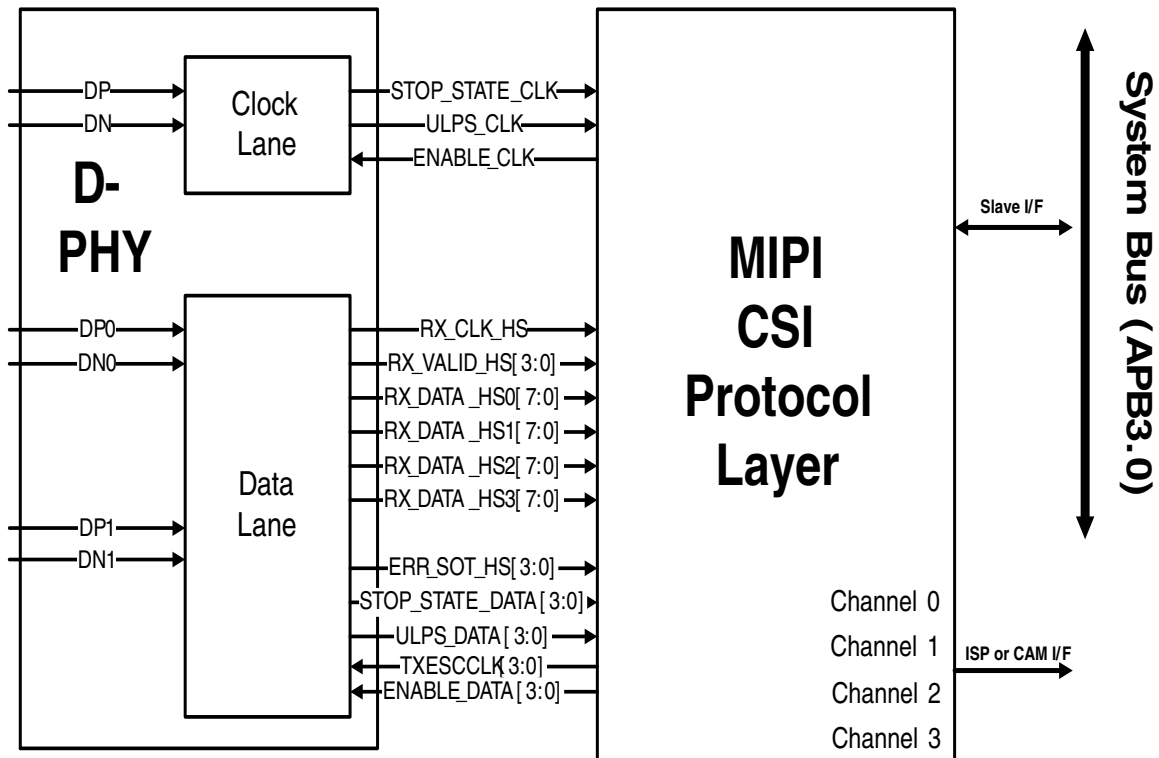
DP
DN
Clock Lane
STOP_STATE_CLK
ULPS_CLK
ENABLE_CLK
D-PHY
System Bus (APB3.0)
Slave I/F
MIPI CSI Protocol Layer
DP0
DN0
RX_CLK_HS
RX_VALID_HS[ 3:0]
RX_DATA _HS0[ 7:0]
RX_DATA _HS1[ 7:0]
RX_DATA _HS2[ 7:0]
RX_DATA _HS3[ 7:0]
Data Lane
DP1
DN1
ERR_SOT_HS[ 3:0]
STOP_STATE_DATA[ 3:0]
ULPS_DATA[ 3:0]
TXESCCLK[ 3:0]
ENABLE_DATA[ 3:0]
Channel 0
Channel 1
Channel 2
Channel 3
ISP or CAM I/F